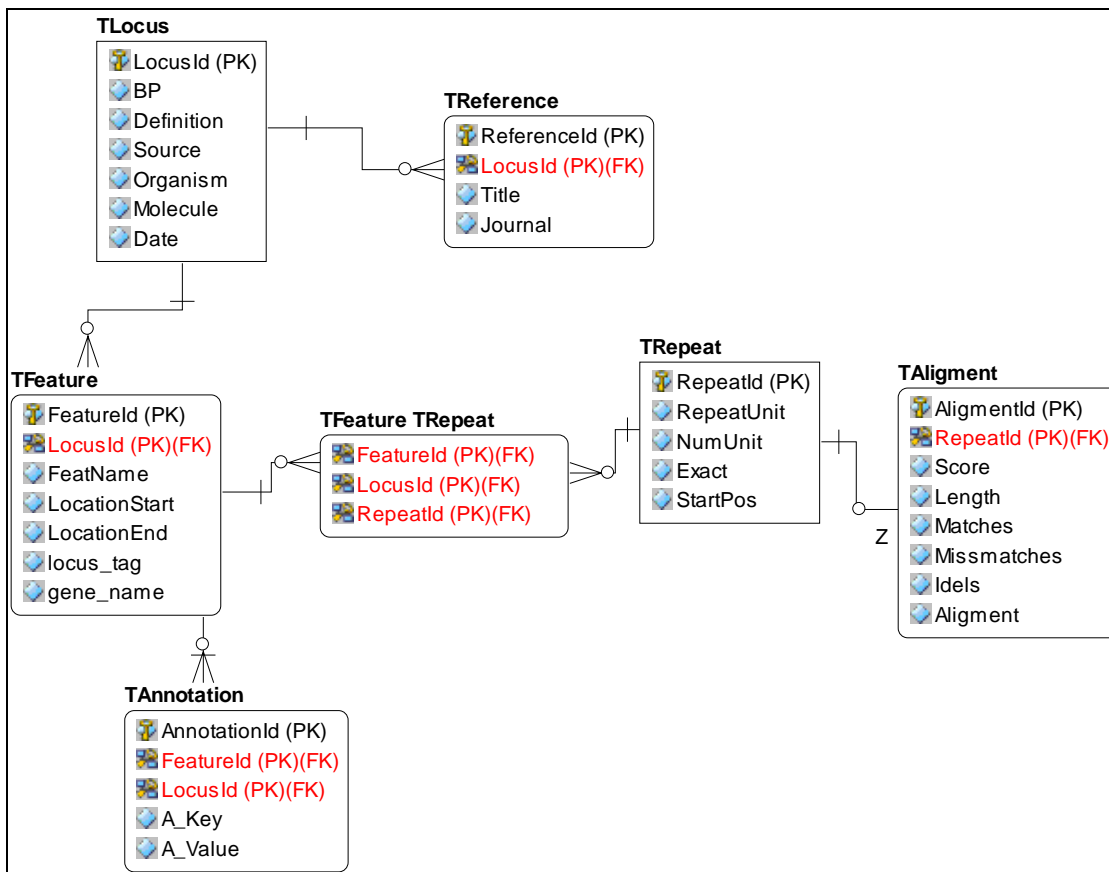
TLocus
LocusId (PK)
BP
Definition
Source
Organism
Molecule
Date

TReference
ReferenceId (PK)
LocusId (PK)(FK)
Title
Journal

TFeature
FeatureId (PK)
LocusId (PK)(FK)
FeatName
LocationStart
LocationEnd
locus_tag
gene_name

TFeature TRepeat
FeatureId (PK)(FK)
LocusId (PK)(FK)
RepeatId (PK)(FK)

TRepeat
RepeatId (PK)
RepeatUnit
NumUnit
Exact
StartPos

TAligment
AligmentId (PK)
RepeatId (PK)(FK)
Score
Length
Matches
Missmatches
Idels
Aligment

Z

TAnnotation
AnnotationId (PK)
FeatureId (PK)(FK)
LocusId (PK)(FK)
A_Key
A_Value